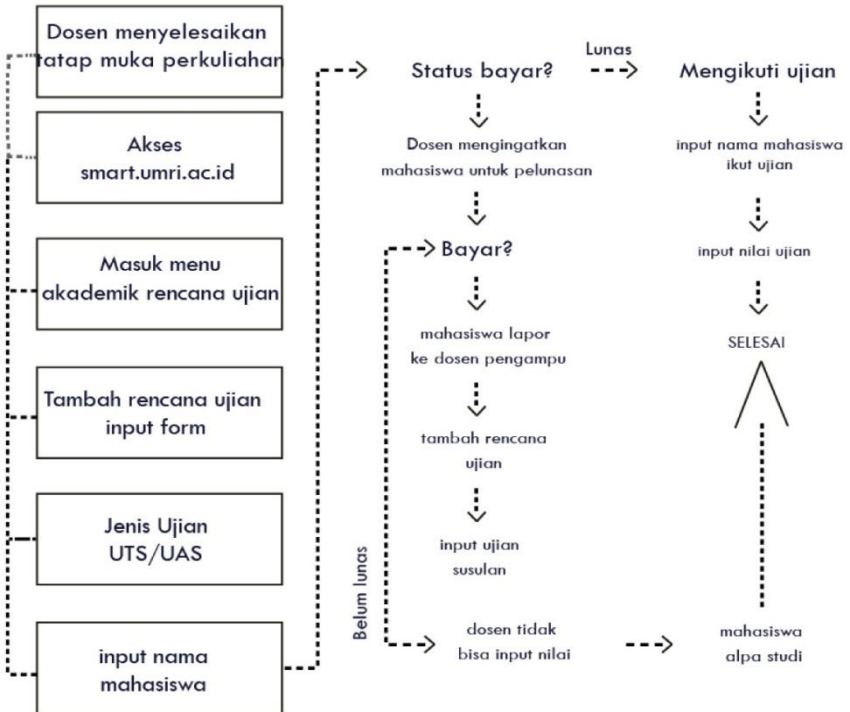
Dosen menyelesaikan tatap muka perkuliahan

Akses smart.umri.ac.id

Masuk menu akademik rencana ujian

Tambah rencana ujian input form

Jenis Ujian UTS/UAS

input nama mahasiswa

Status bayar?

Lunas

Mengikuti ujian

Dosen mengingatkan mahasiswa untuk pelunasan

input nama mahasiswa ikut ujian

Bayar?

input nilai ujian

mahasiswa lapor ke dosen pengampu

SELESAI

tambah rencana ujian

input ujian susulan

Belum lunas

dosen tidak bisa input nilai

mahasiswa alpa studi